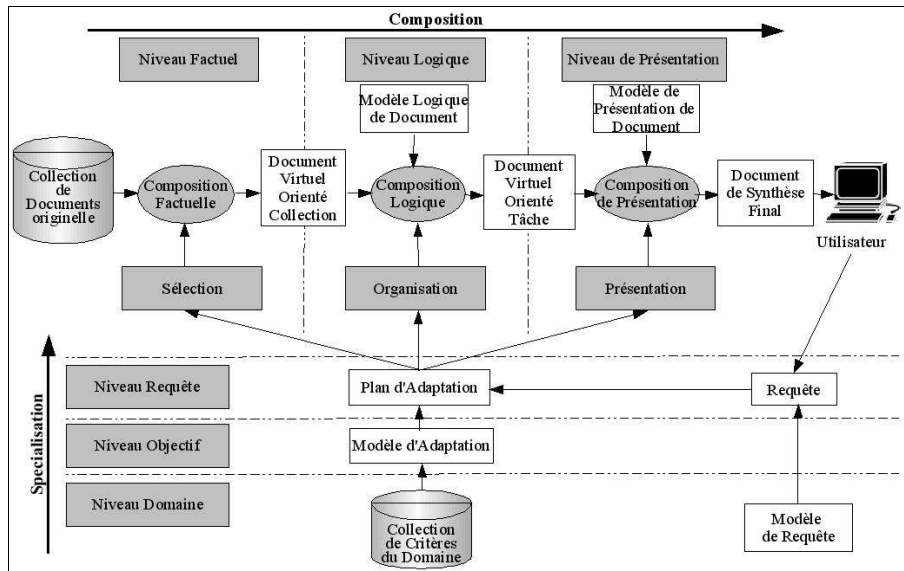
Composition

Niveau Factuel

Niveau Logique

Niveau de Présentation

Modèle Logique de Document

Modèle de Présentation de Document

Collection de Documents originelle

Composition Factuelle

Document Virtuel Orienté Collection

Composition Logique

Document Virtuel Orienté Tâche

Composition de Présentation

Document de Synthèse Final

Utilisateur

Sélection

Organisation

Présentation

Specialisation

Niveau Requête

Plan d'Adaptation

Requête

Niveau Objectif

Modèle d'Adaptation

Niveau Domaine

Collection de Critères du Domaine

Modèle de Requête